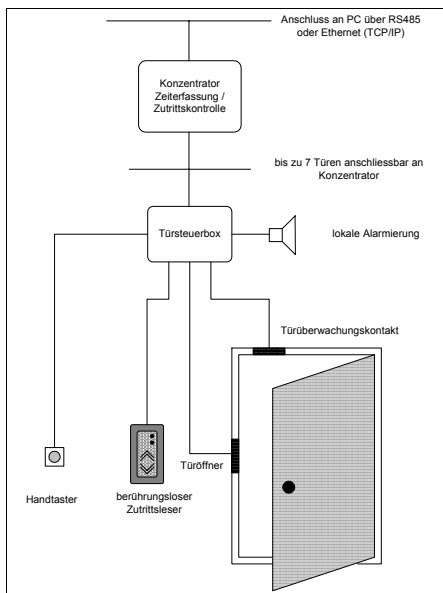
Anschluss an PC über RS485 oder Ethernet (TCP/IP)

Konzentrator Zeiterfassung / Zutrittskontrolle

bis zu 7 Türen anschliessbar an Konzentrator

Türsteuerbox

lokale Alarmierung

Türüberwachungskontakt

Türöffner

Handtaster

berührungsloser Zutrittsleser